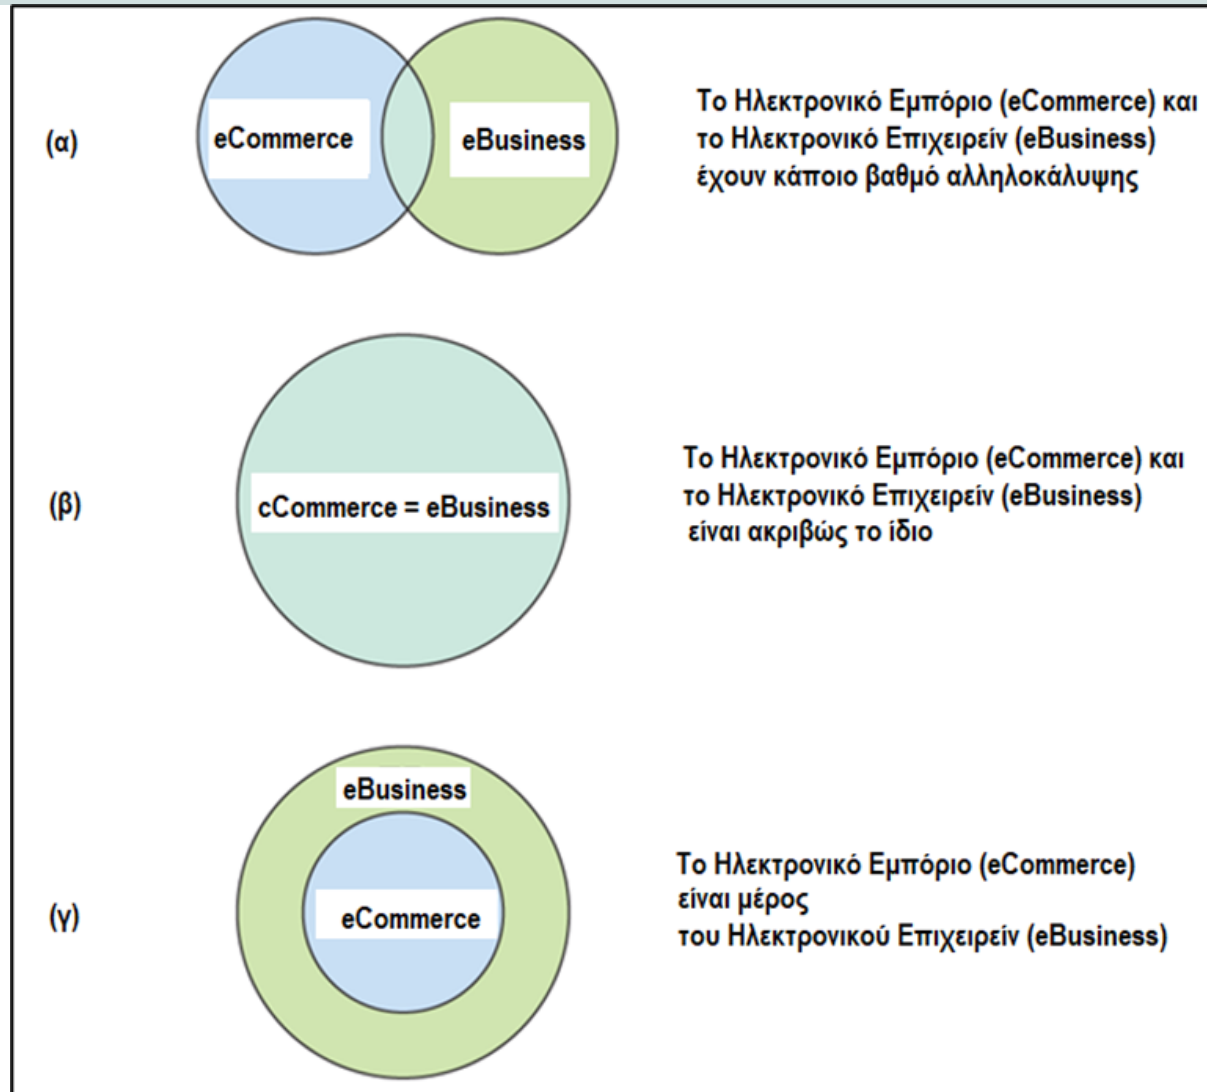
(α)

eCommerce

eBusiness

Το Ηλεκτρονικό Εμπόριο (eCommerce) και το Ηλεκτρονικό Επιχειρείν (eBusiness) έχουν κάποιο βαθμό αλληλοκάλυψης

(β)

cCommerce = eBusiness

Το Ηλεκτρονικό Εμπόριο (eCommerce) και το Ηλεκτρονικό Επιχειρείν (eBusiness) είναι ακριβώς το ίδιο

(γ)

eBusiness

eCommerce

Το Ηλεκτρονικό Εμπόριο (eCommerce) είναι μέρος του Ηλεκτρονικού Επιχειρείν (eBusiness)